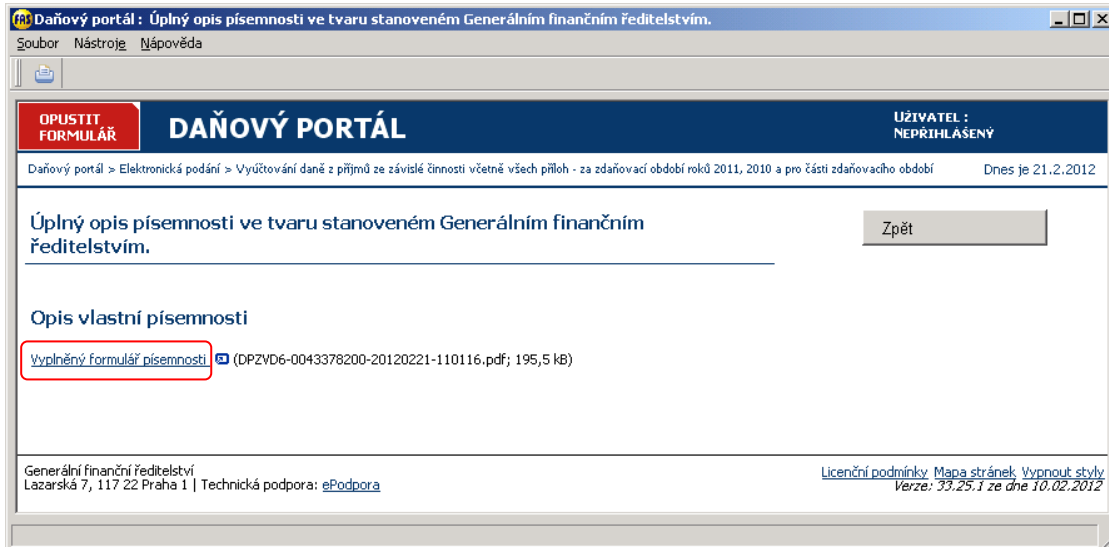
Daňový portál : Úplný opis písemnosti ve tvaru stanoveném Generálním finančním ředitelstvím.

Soubor Nástroje Nápověda

OPUSTIT FORMULÁŘ

DAŇOVÝ PORTÁL

UŽIVATEL : NEPŘIHLÁŠENÝ

Daňový portál > Elektronická podání > Vyúčtování daně z příjmů ze závislé činnosti včetně všech příloh - za zdaňovací období roků 2011, 2010 a pro části zdaňovacího období

Dnes je 21.2.2012

Úplný opis písemnosti ve tvaru stanoveném Generálním finančním ředitelstvím.

Zpět

Opis vlastní písemnosti

Vyplněný formulář písemnosti (DPZVD6-0043378200-20120221-110116.pdf; 195,5 kB)

Generální finanční ředitelství
Lazarská 7, 117 22 Praha 1 | Technická podpora: ePodpora

Licenční podmínky Mapa stránek Vypnout styly
Verze: 33.25.1 ze dne 10.02.2012